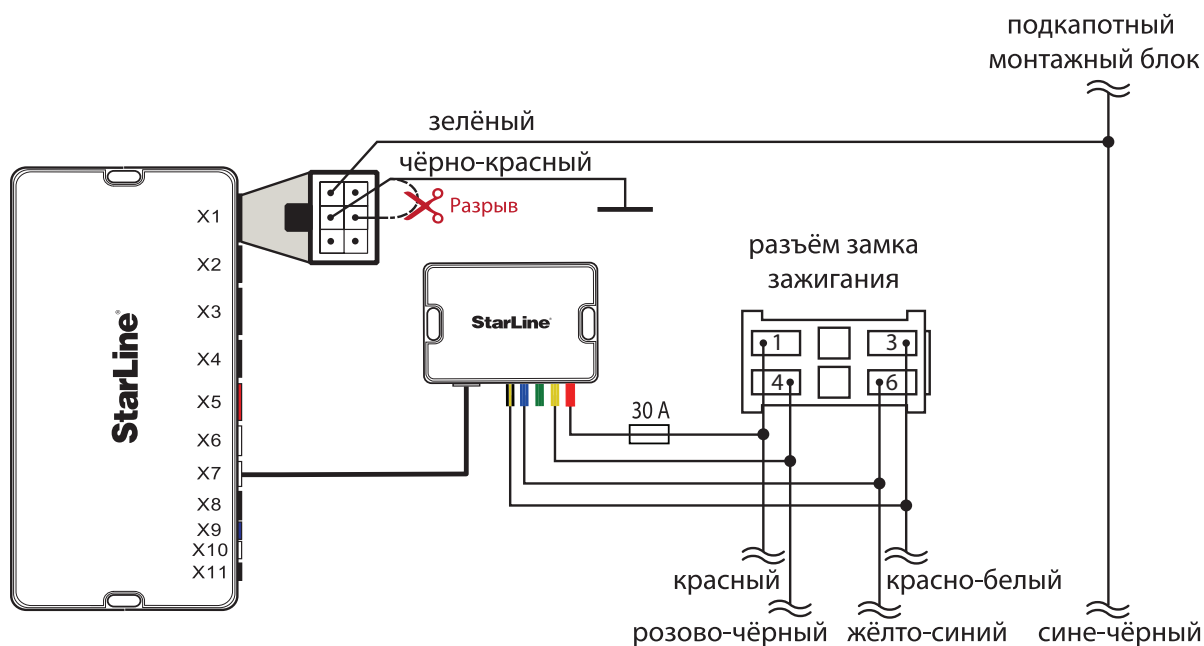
подкапотный монтажный блок

зелёный

чёрно-красный

Разрыв

X1
X2
X3
X4
X5
X6
X7
X8
X9
X10
X11

StarLine

StarLine

разъём замка зажигания

1
3
4
6

30 A

красный
розово-чёрный
жёлто-синий
красно-белый
сине-чёрный